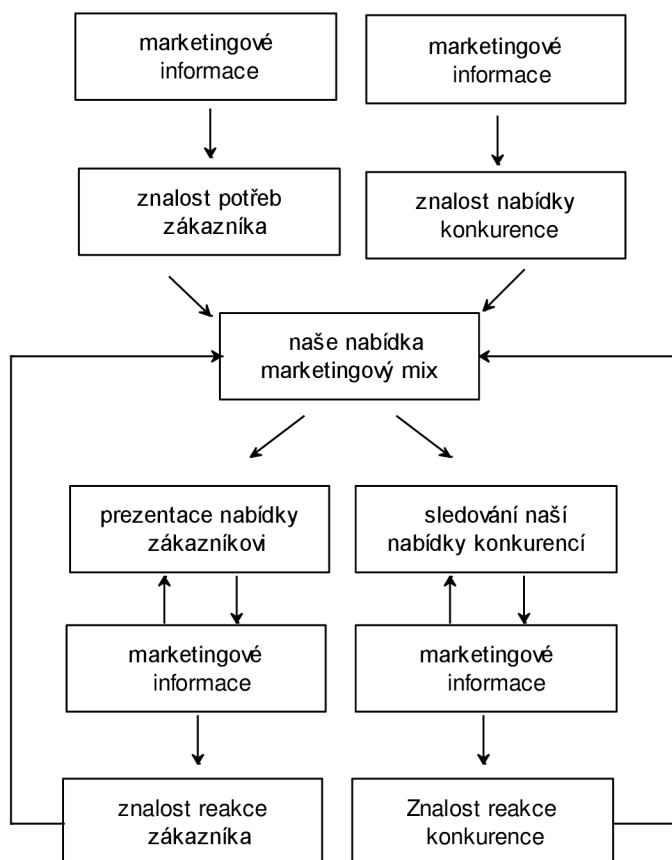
marketingové informace

marketingové informace

znalost potřeb zákazníka

znalost nabídky konkurence

naše nabídka marketingový mix

prezentace nabídky zákazníkovi

sledování naší nabídky konkurencí

marketingové informace

marketingové informace

znalost reakce zákazníka

Znalost reakce konkurence